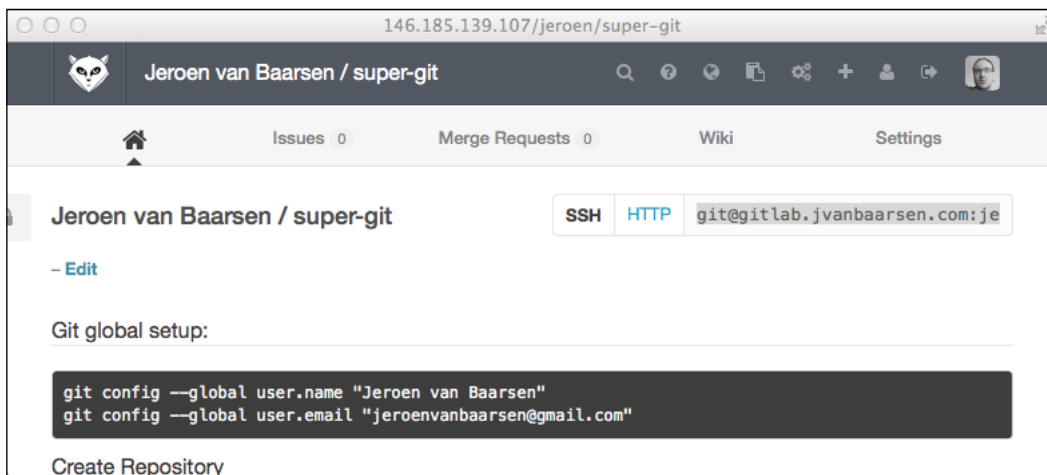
146.185.139.107/jeroen/super-git

Jeroen van Baarsen / super-git

Issues 0
Merge Requests 0
Wiki
Settings

Jeroen van Baarsen / super-git

SSH HTTP git@gitlab.jvanbaarsen.com:je

– Edit

Git global setup:

git config --global user.name "Jeroen van Baarsen"
git config --global user.email "jeroenvanbaarsen@gmail.com"

Create Repository